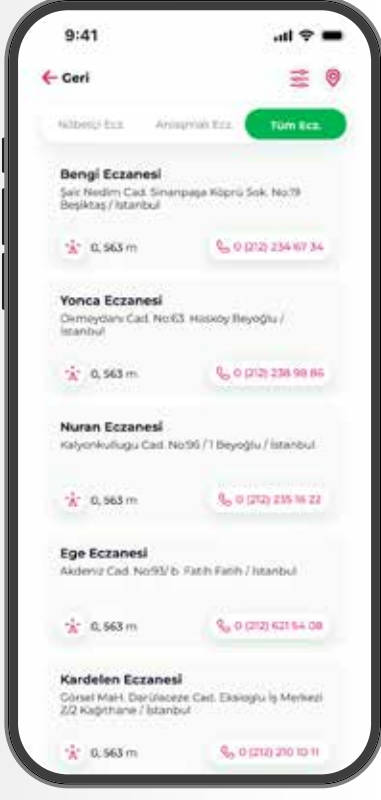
9:41

← Geri

Nöbetçi Ecz.

Anlaşmalı Ecz.

Tüm Ecz.

Bengi Eczanesi
Şair Nedim Cad. Sinanpaşa Köprü Sok. No:19 Beşiktaş / İstanbul

0, 563 m

0 (212) 234 67 34

Yonca Eczanesi
Okmeydanı Cad. No:63 Hasköy Beyoğlu / İstanbul

0, 563 m

0 (212) 238 98 86

Nuran Eczanesi
Kalyoncukulluğu Cad. No:96 / 1 Beyoğlu / İstanbul

0, 563 m

0 (212) 235 16 22

Ege Eczanesi
Akdeniz Cad. No:93/ b. Fatih Fatih / İstanbul

0, 563 m

0 (212) 621 54 08

Kardelen Eczanesi
Gürsel Mah. Darülaceze Cad. Eksioglu İş Merkezi 2/2 Kağıthane / İstanbul

0, 563 m

0 (212) 210 10 11